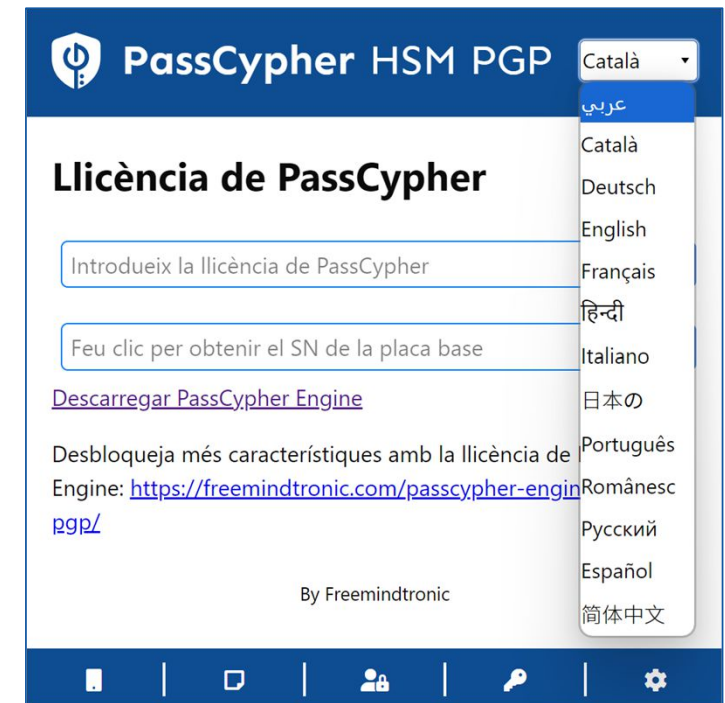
PassCypher HSM PGP

Català

عربي
Català
Deutsch
English
Français
हिन्दी
Italiano
日本の
Português
Românesc
Русский
Español
简体中文

Llicència de PassCypher

Introdueix la llicència de PassCypher

Feu clic per obtenir el SN de la placa base

Descarregar PassCypher Engine

Desbloqueja més característiques amb la llicència de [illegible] Engine: https://freemindtronic.com/passcypher-engin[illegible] pgp/

By Freemindtronic